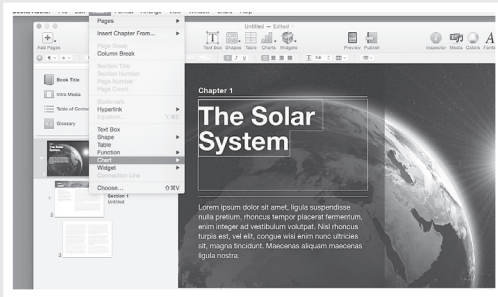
Pages
Insert Chapter From...
Page Break
Column Break
Section Title
Section Number
Page Number
Page Count
Bookmark
Hyperlink
Equation...
Text Box
Shape
Table
Function
Chart
Widget
Connection Line
Choose...

Untitled — Edited

Add Pages
Text Box
Shapes
Table
Charts
Widgets
Preview
Publish
Inspector
Media
Colors
Fonts

Book Title
Intro Media
Table of Contents
Glossary

Section 1
Untitled

Chapter 1
The Solar System

Lorem ipsum dolor sit amet, ligula suspendisse nulla pretium, rhoncus tempor placerat fermentum, enim integer ad vestibulum volutpat. Nisl rhoncus turpis est, vel elit, congue wisi enim nunc ultricies sit, magna tincidunt. Maecenas aliquam maecenas ligula nostra.